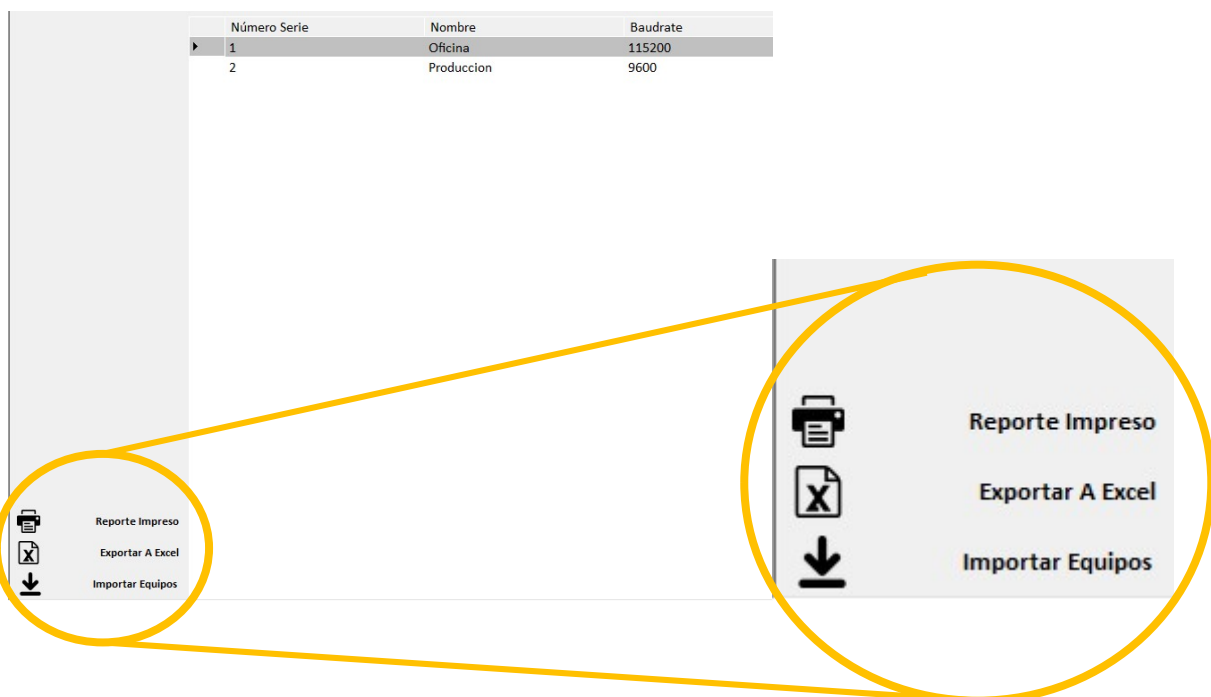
| Número Serie | Nombre | Baudrate |
|---|---|---|
| 1 | Oficina | 115200 |
| 2 | Produccion | 9600 |

Reporte Impreso
Exportar A Excel
Importar Equipos

Reporte Impreso
Exportar A Excel
Importar Equipos